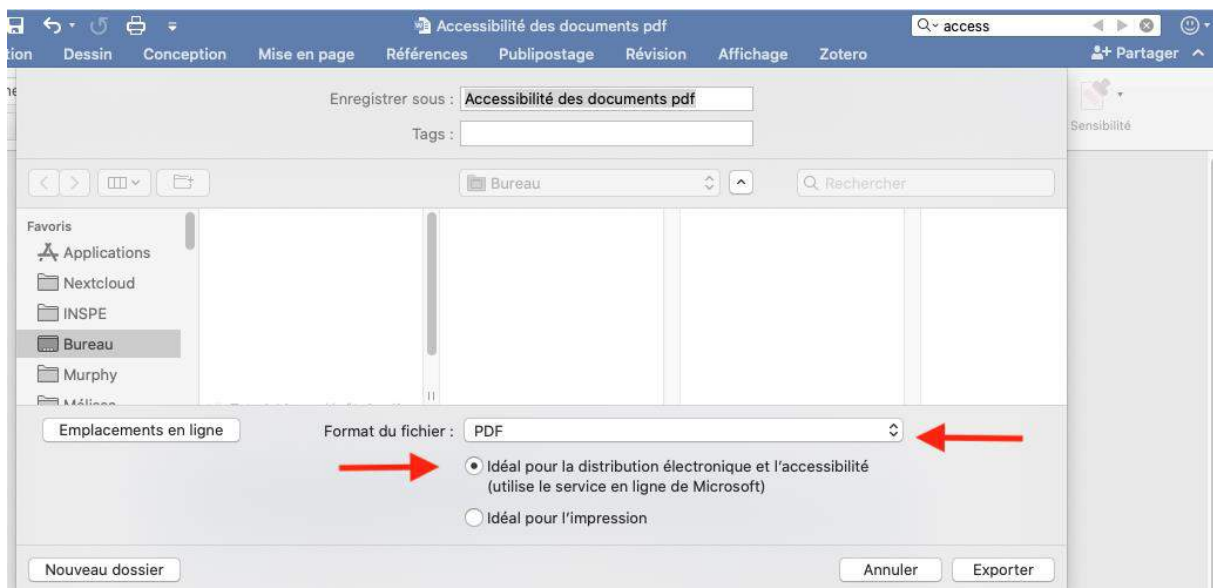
Accessibilité des documents pdf

access

tion Dessin Conception Mise en page Références Publipostage Révision Affichage Zotero

Partager

Sensibilité

Enregistrer sous : Accessibilité des documents pdf

Tags :

Bureau

Rechercher

Favoris

Applications

Nextcloud

INSPE

Bureau

Murphy

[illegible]

Emplacements en ligne

Format du fichier : PDF

Idéal pour la distribution électronique et l'accessibilité (utilise le service en ligne de Microsoft)

Idéal pour l'impression

Nouveau dossier

Annuler

Exporter